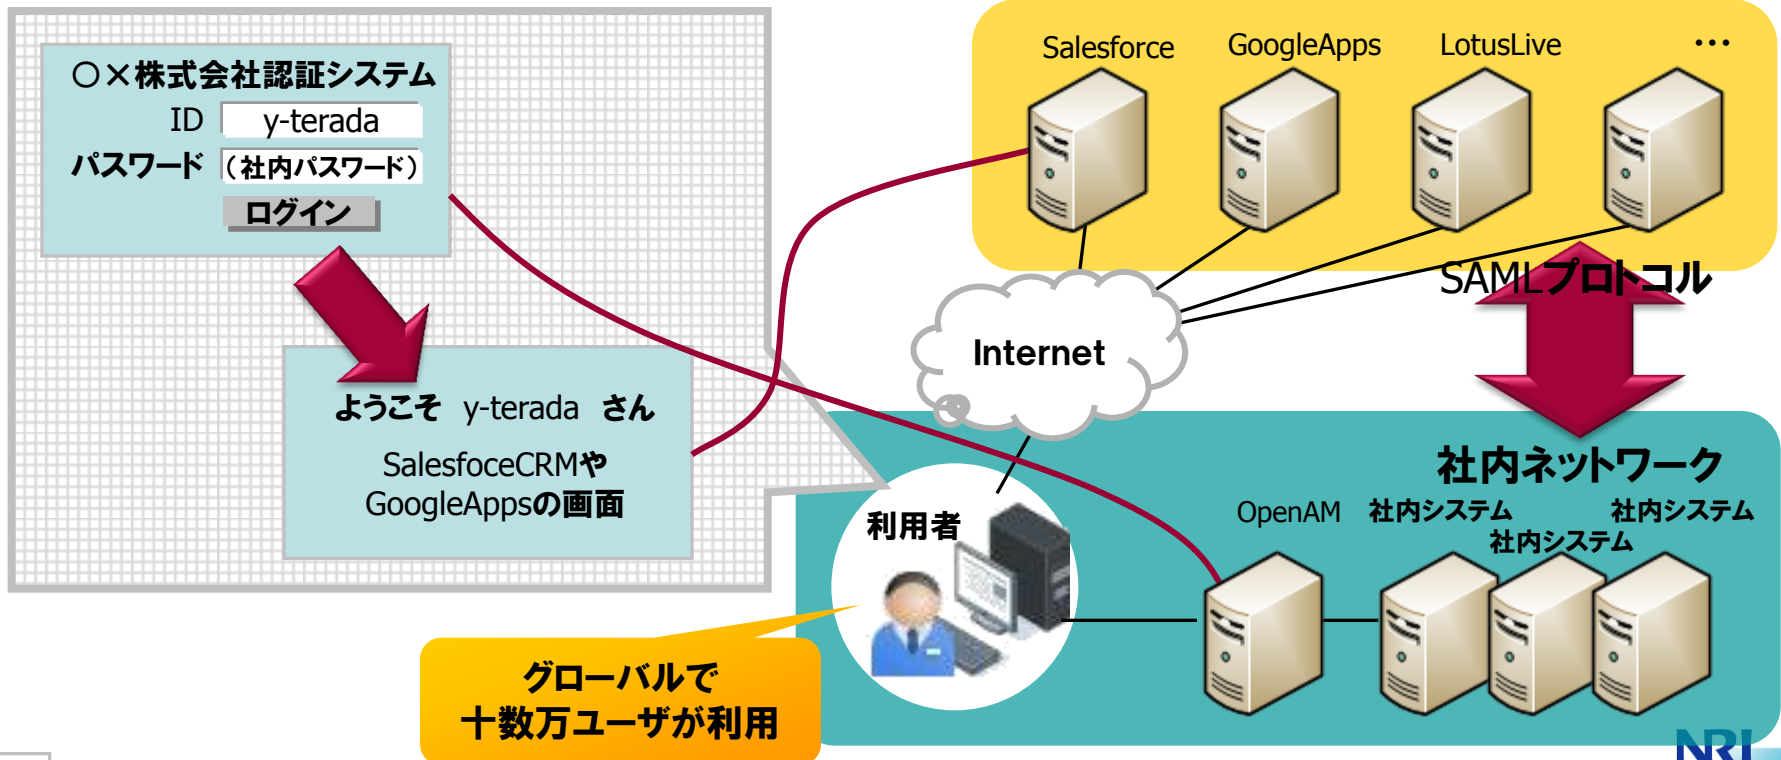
○×株式会社認証システム

ID y-terada

パスワード （社内パスワード）

ログイン

ようこそ y-terada さん

SalesfoceCRMや GoogleAppsの画面

Salesforce

GoogleApps

LotusLive

…

SAMLプロトコル

Internet

社内ネットワーク

OpenAM

社内システム

社内システム

社内システム

利用者

グローバルで
十数万ユーザが利用

NRI